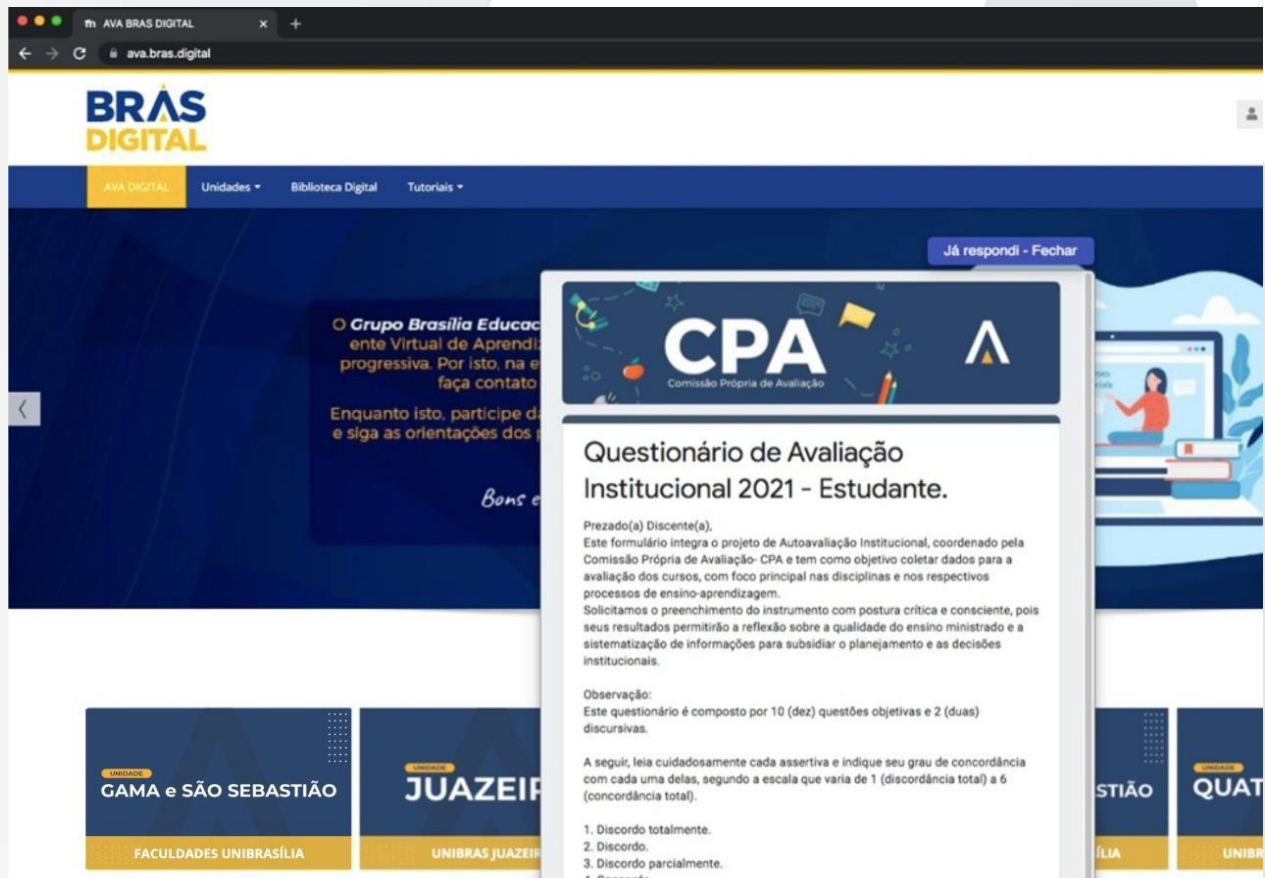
AVA BRAS DIGITAL
ava.bras.digital

BRAS
DIGITAL

AVA DIGITAL Unidades Biblioteca Digital Tutoriais

Já respondi - Fechar

O Grupo Brasília Educac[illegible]
ente Virtual de Aprendi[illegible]
progressiva. Por isto, na e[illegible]
faça contato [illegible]

Enquanto isto, participe d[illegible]
e siga as orientações dos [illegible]

Bons e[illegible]

CPA
Comissão Própria de Avaliação

Questionário de Avaliação Institucional 2021 - Estudante.

Prezado(a) Discente(a),
Este formulário integra o projeto de Autoavaliação Institucional, coordenado pela Comissão Própria de Avaliação- CPA e tem como objetivo coletar dados para a avaliação dos cursos, com foco principal nas disciplinas e nos respectivos processos de ensino-aprendizagem.
Solicitamos o preenchimento do instrumento com postura crítica e consciente, pois seus resultados permitirão a reflexão sobre a qualidade do ensino ministrado e a sistematização de informações para subsidiar o planejamento e as decisões institucionais.

Observação:
Este questionário é composto por 10 (dez) questões objetivas e 2 (duas) discursivas.

A seguir, leia cuidadosamente cada assertiva e indique seu grau de concordância com cada uma delas, segundo a escala que varia de 1 (discordância total) a 6 (concordância total).

1. Discordo totalmente.
2. Discordo.
3. Discordo parcialmente.
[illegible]

UNIDADE
GAMA e SÃO SEBASTIÃO
FACULDADES UNIBRASÍLIA

UNIDADE
JUAZEIR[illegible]
UNIBRAS JUAZEIR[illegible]

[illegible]STIÃO
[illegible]LIA

UNIDADE
QUAT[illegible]
UNIBR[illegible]